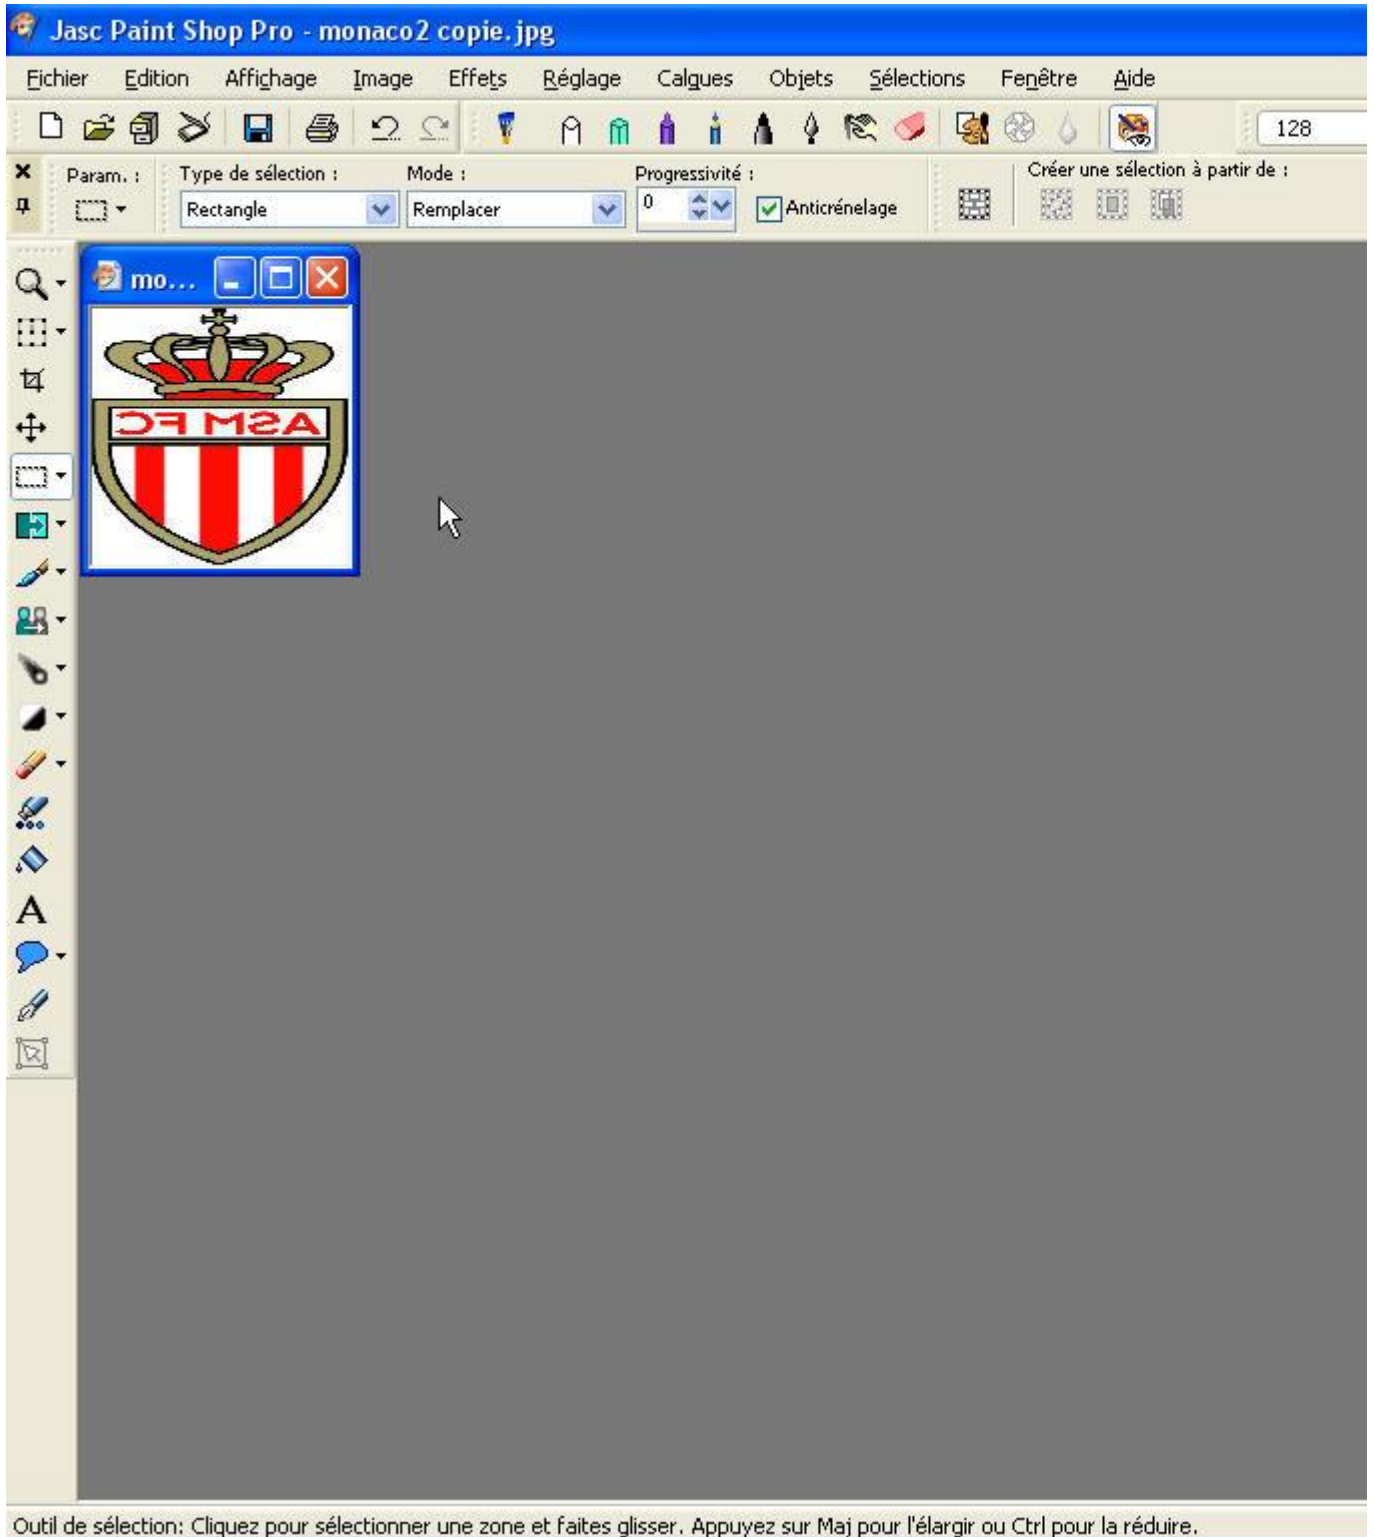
Jasc Paint Shop Pro - monaco2 copie.jpg

Fichier Edition Affichage Image Effets Réglage Calques Objets Sélections Fenêtre Aide

128

Param. : Type de sélection : Mode : Progressivité : Créer une sélection à partir de :

Rectangle Remplacer 0 Anticrénelage

mo...

ASM FC

Outil de sélection: Cliquez pour sélectionner une zone et faites glisser. Appuyez sur Maj pour l'élargir ou Ctrl pour la réduire.